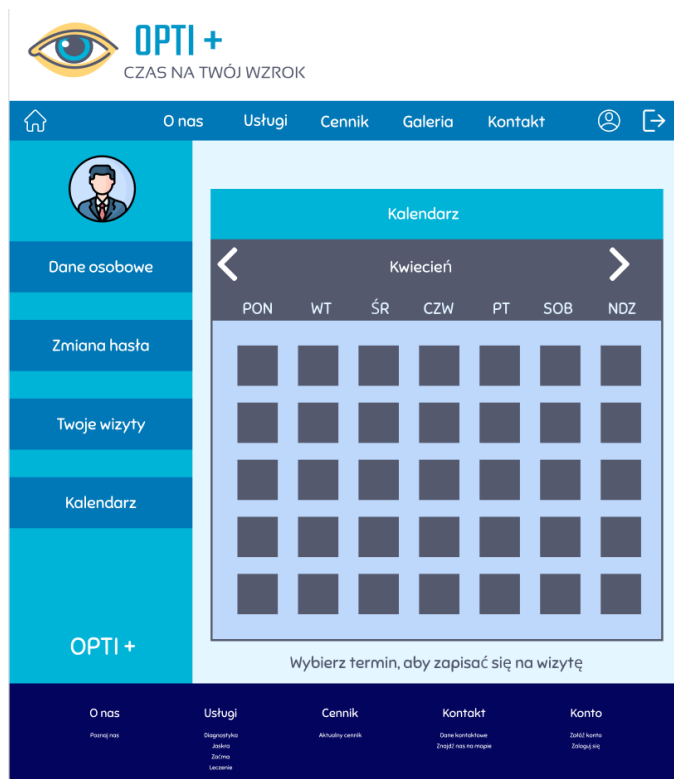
OPTI +
CZAS NA TWÓJ WZROK

O nas Usługi Cennik Galeria Kontakt

Dane osobowe

Zmiana hasła

Twoje wizyty

Kalendarz

OPTI +

Kalendarz

Kwiecień

| PON | WT | ŚR | CZW | PT | SOB | NDZ |
|---|---|---|---|---|---|---|

Wybierz termin, aby zapisać się na wizytę

O nas
Poznaj nas

Usługi
Diagnostyka
Jaskra
Zaćma
Leczenie

Cennik
Aktualny cennik

Kontakt
Dane kontaktowe
Znajdź nas na mapie

Konto
Załóż konto
Zaloguj się